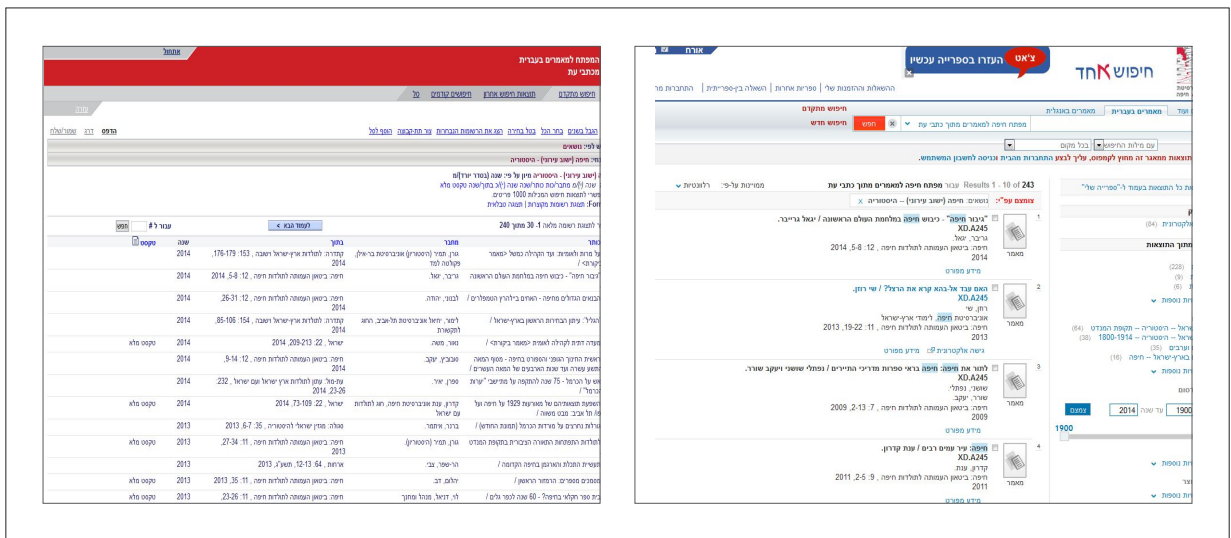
המפתח למאמרים בעברית
מכתבי עת

חיפוש מתקדם | תוצאות חיפוש אחרון | חיפושים קודמים | סל

עזרה

הדפס | דוא"ל | שמור/שלח

נושא: חיפה (ישוב עירוני) - היסטוריה

לעמוד הבא >

עבור ל #

| טקסט | שנה | בתוך | מחבר | כותר |
|---|---|---|---|---|
| | 2014 | קתדרה: לתולדות ארץ-ישראל ויישובה, 153: 179-176, 2014 | | |
| | 2014 | חיפה: ביטאון העמותה לתולדות חיפה, 12: 8-5, 2014 | גרייבר, יואל | "ביבר חיפה" - כיבוש חיפה במלחמת העולם הראשונה / |
| | 2014 | חיפה: ביטאון העמותה לתולדות חיפה, 12: 31-26, 2014 | | |
| | 2014 | קתדרה: לתולדות ארץ-ישראל ויישובה, 154: 106-85, 2014 | | |
| טקסט מלא | 2014 | ישראל, 22: 213-209, 2014 | | |
| | 2014 | חיפה: ביטאון העמותה לתולדות חיפה, 12: 14-9, 2014 | | |
| | 2014 | 232, 2014 | | |
| טקסט מלא | 2014 | ישראל, 22: 109-73, 2014 | | |
| | 2013 | 2013 | | |
| | 2013 | חיפה: ביטאון העמותה לתולדות חיפה, 11: 34-27, 2013 | | |
| | 2013 | 2013 | | |
| טקסט מלא | 2013 | חיפה: ביטאון העמותה לתולדות חיפה, 11: 35, 2013 | | |
| טקסט מלא | 2013 | חיפה: ביטאון העמותה לתולדות חיפה, 11: 26-23, 2013 | | |

אורח
צ'אט
העזרו בספריה עכשיו
חיפוש אחד
ההשאלות וההזמנות שלי | ספריות אחרות | השאלה בין-ספרייתית | התחברות מר
מאמרים בעברית | מאמרים באנגלית
מפתח חיפה למאמרים מתוך כתבי עת
חפש
חיפוש מתקדם
חיפוש חדש
עם מילות החיפוש | בכל מקום
תוצאות ממאגר זה מחוץ לקמפוס, עליך לבצע התחברות מהירה בכניסה לחשבון המשתמש.
243 - Results 1 - 10 of עבור מפתח חיפה למאמרים מתוך כתבי עת
ממויינות על-פי: רלוונטיות
צמצם עפ"י: נושאים: חיפה (ישוב עירוני) -- היסטוריה

1 "ביבר חיפה" - כיבוש חיפה במלחמת העולם הראשונה / יואל גרייבר.
XD.A245
גרייבר, יואל.
חיפה: ביטאון העמותה לתולדות חיפה, 12: 8-5, 2014
2014
מאמר
מידע מפורט

2 האם עבד אל-בהא קרא את הרצל? / שי רזון.
XD.A245
רזון, שי.
אוניברסיטת חיפה. לימודי ארץ-ישראל
חיפה: ביטאון העמותה לתולדות חיפה, 11: 22-19, 2013
2013
מאמר
גישה אלקטרונית | מידע מפורט

3 לתור את חיפה: חיפה בראי ספרות מדריכי התיירים / נפתלי שושני ויעקב שורר.
XD.A245
שושני, נפתלי.
שורר, יעקב.
חיפה: ביטאון העמותה לתולדות חיפה, 7: 13-2, 2009
2009
מאמר
מידע מפורט

4 חיפה: עיר עמים רבים / ענת קדרון.
XD.A245
קדרון, ענת.
חיפה: ביטאון העמותה לתולדות חיפה, 9: 5-2, 2011
2011
מאמר
מידע מפורט

צמצם
עד שנה 2014
1900